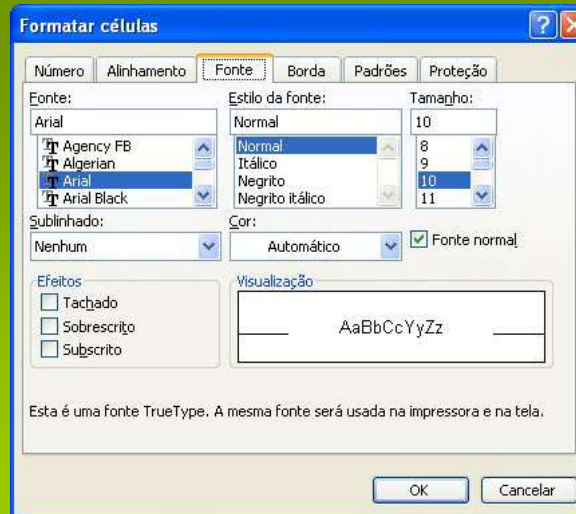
Formatar células

Número | Alinhamento | Fonte | Borda | Padrões | Proteção

Fonte:
Arial
Agency FB
Algerian
Arial
Arial Black

Estilo da fonte:
Normal
Normal
Itálico
Negrito
Negrito itálico

Tamanho:
10
8
9
10
11

Sublinhado:
Nenhum

Cor:
Automático

Fonte normal

Efeitos
Tachado
Sobrescrito
Subscrito

Visualização
AaBbCcYyZz

Esta é uma fonte TrueType. A mesma fonte será usada na impressora e na tela.

OK
Cancelar